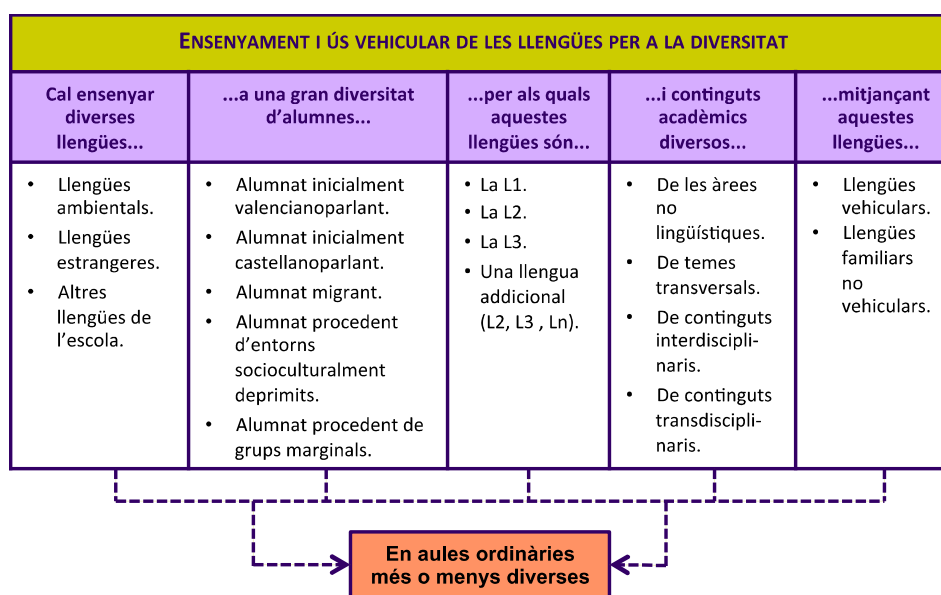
ENSENYAMENT I ÚS VEHICULAR DE LES LLENGÜES PER A LA DIVERSITAT

| Cal ensenyar diverses llengües... | ...a una gran diversitat d'alumnes... | ...per als quals aquestes llengües són... | ...i continguts acadèmics diversos... | ...mitjançant aquestes llengües... |
|---|---|---|---|---|
| • Llengües ambientals. • Llengües estrangeres. • Altres llengües de l'escola. | • Alumnat inicialment valencianoparlant. • Alumnat inicialment castellanoparlant. • Alumnat migrant. • Alumnat procedent d'entorns socioculturalment deprimits. • Alumnat procedent de grups marginals. | • La L1. • La L2. • La L3. • Una llengua addicional (L2, L3 , Ln). | • De les àrees no lingüístiques. • De temes transversals. • De continguts interdisciplinaris. • De continguts transdisciplinaris. | • Llengües vehiculars. • Llengües familiars no vehiculars. |

En aules ordinàries més o menys diverses